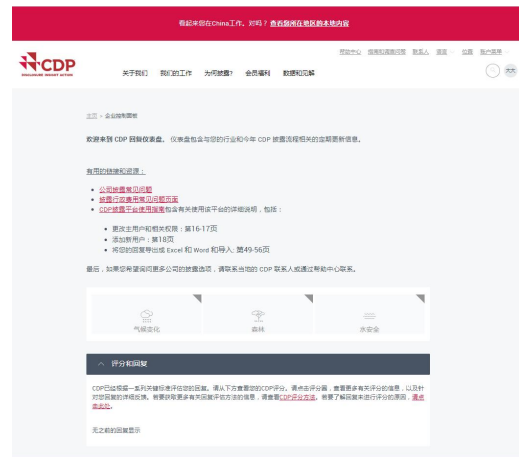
看起来您在China工作。对吗？查看您所在地区的本地内容

CDP DISCLOSURE INSIGHT ACTION

帮助中心 | 概要和首页 | 联系人 | 语言 | 登录 | 账户设置

关于我们 我们的工作 为何披露？ 会员福利 数据和见解

主页 > 企业控制面板

欢迎来到 CDP 回复仪表盘。仪表盘包含与您的行业和今年 CDP 披露流程相关的定期更新信息。

有用的链接和资源：

- 公司披露常见问题
- 披露行业常见问题页面
- CDP披露平台使用指南包含有关使用该平台的详细说明，包括：
  - 更改主用户和相关权限：第16-17页
  - 添加新用户：第18页
  - 将您的回复导出成 Excel 和 Word 和导入：第49-56页

最后，如果您希望询问更多公司的披露选项，请联系当地的 CDP 联系人或通过帮助中心联系。

气候变化 | 森林 | 水安全

评分和回复

CDP已经根据一系列关键标准评估您的回复。请从下方查看您的CDP评分。请点击评分篇，查看更多有关评分的信息，以及针对您贵组织的详细反馈。若要获取更多有关回复评估方法的信息，请查看CDP评分方法，若要了解回复未进行评分的原因，请参考此处。

无之前的回复显示